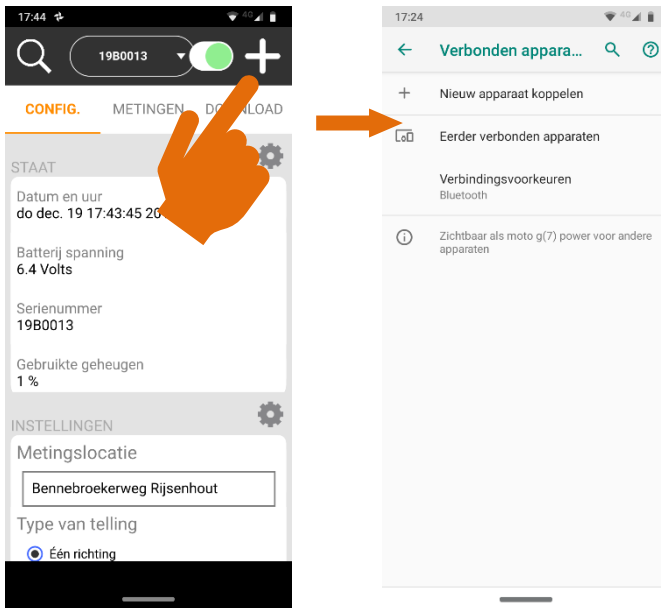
17:44

19B0013

CONFIG. METINGEN DO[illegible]LOAD

STAAT

Datum en uur
do dec. 19 17:43:45 20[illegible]

Batterij spanning
6.4 Volts

Serienummer
19B0013

Gebruikte geheugen
1 %

INSTELLINGEN

Metingslocatie

Bennebroekerweg Rijsenhout

Type van telling

Één richting

17:24

Verbonden appara...

Nieuw apparaat koppelen

Eerder verbonden apparaten

Verbindingsvoorkeuren
Bluetooth

Zichtbaar als moto g(7) power voor andere apparaten